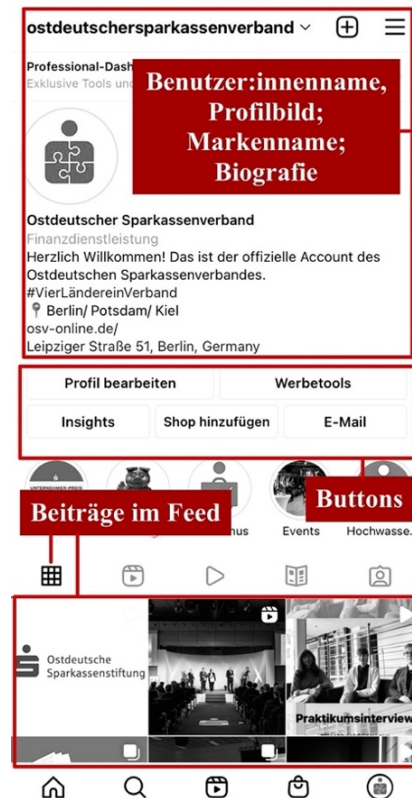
ostdeutschersparkassenverband

Professional-Dash
Exklusive Tools und

Benutzer:innenname, Profilbild; Markenname; Biografie

Ostdeutscher Sparkassenverband
Finanzdienstleistung
Herzlich Willkommen! Das ist der offizielle Account des Ostdeutschen Sparkassenverbandes.
#VierLändereinVerband
Berlin/ Potsdam/ Kiel
osv-online.de/
Leipziger Straße 51, Berlin, Germany

Profil bearbeiten
Werbetools
Insights
Shop hinzufügen
E-Mail

Buttons

Beiträge im Feed

mus
Events
Hochwasse.

Ostdeutsche Sparkassenstiftung

Praktikumsinterview